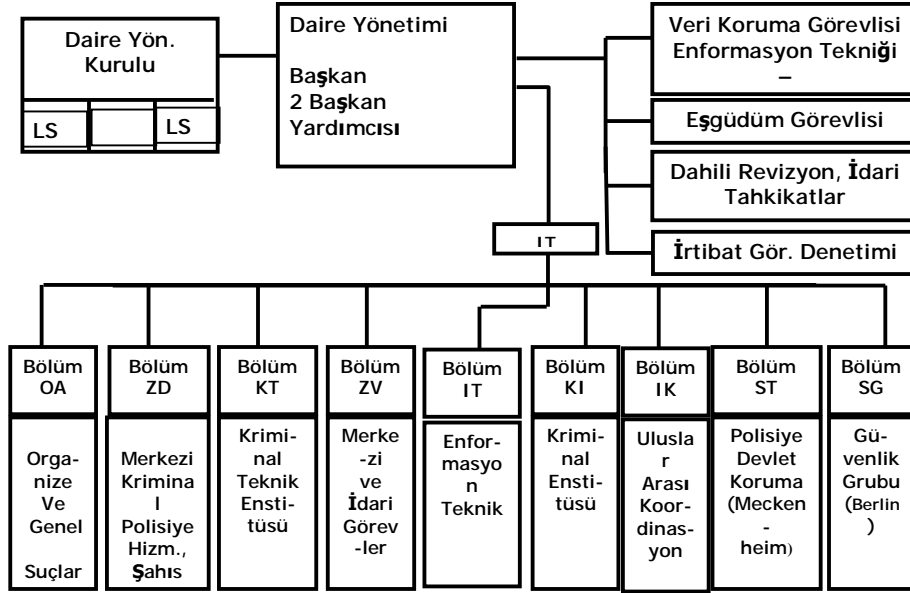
Daire Yön. Kurulu

LS

LS

Daire Yönetimi

Başkan
2 Başkan Yardımcısı

Veri Koruma Görevlisi Enformasyon Tekniği –

Eşgüdüm Görevlisi

Dahili Revizyon, İdari Tahkikatlar

İrtibat Gör. Denetimi

IT

Bölüm OA

Organize Ve Genel Suçlar

Bölüm ZD

Merkezi Kriminal Polisiye Hizm., Şahıs

Bölüm KT

Kriminal Teknik Enstitüsü

Bölüm ZV

Merkezi ve İdari Görevler

Bölüm IT

Enformasyon Teknik

Bölüm KI

Kriminal Enstitüsü

Bölüm IK

Uluslar Arası Koordinasyon

Bölüm ST

Polisiye Devlet Koruma (Meckenheim)

Bölüm SG

Güvenlik Grubu (Berlin)